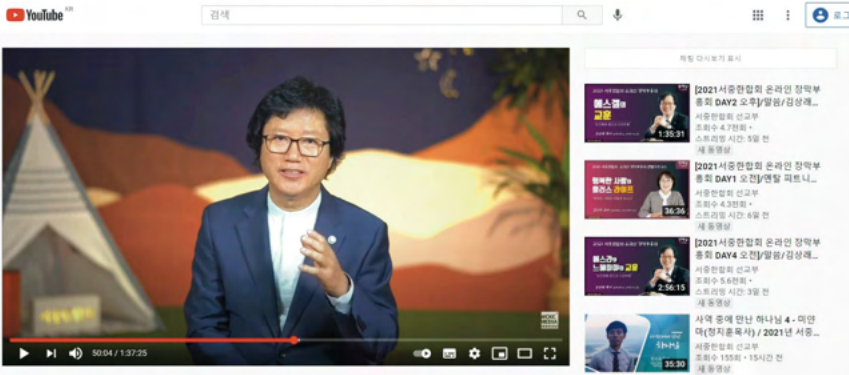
YouTube KR

검색

로그

채팅 다시보기 표시

50:04 / 1:37:25

[2021서중한합회 온라인 장막부흥회 DAY2 오후]/말씀/김상래...
서중한합회 선교부
조회수 4.7천회 •
스트리밍 시간: 5일 전
새 동영상
1:35:31

[2021서중한합회 온라인 장막부흥회 DAY1 오전]/랜탈 피트니...
서중한합회 선교부
조회수 4.3천회 •
스트리밍 시간: 6일 전
새 동영상
36:36

[2021서중한합회 온라인 장막부흥회 DAY4 오전]/말씀/김상래...
서중한합회 선교부
조회수 5.6천회 •
스트리밍 시간: 3일 전
새 동영상
2:56:15

사역 중에 만난 하나님 4 - 미얀마(정지훈목사) / 2021년 서중...
서중한합회 선교부
조회수 155회 • 15시간 전
새 동영상
35:30